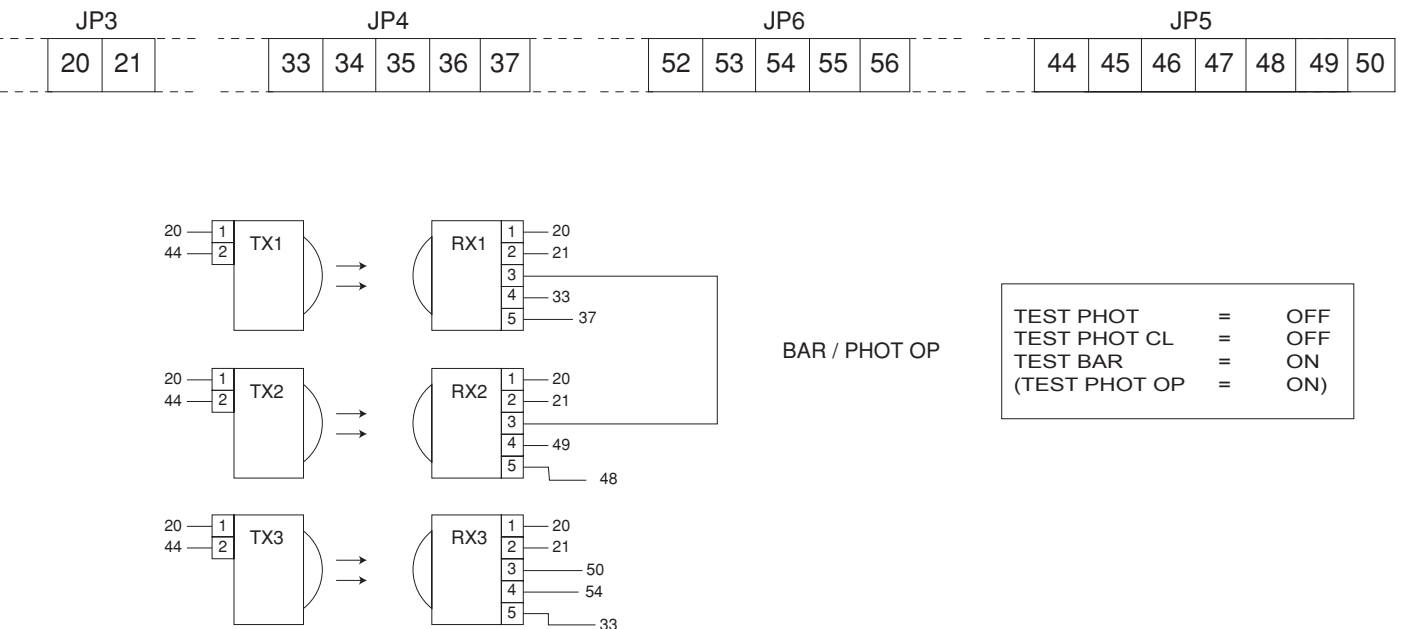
JP3

| 20 | 21 |
|---|---|

JP4

| 33 | 34 | 35 | 36 | 37 |
|---|---|---|---|---|

JP6

| 52 | 53 | 54 | 55 | 56 |
|---|---|---|---|---|

JP5

| 44 | 45 | 46 | 47 | 48 | 49 | 50 |
|---|---|---|---|---|---|---|

20 1
44 2
TX1

RX1
1 20
2 21
3
4 33
5 37

20 1
44 2
TX2

RX2
1 20
2 21
3
4 49
5 48

20 1
44 2
TX3

RX3
1 20
2 21
3 50
4 54
5 33

BAR / PHOT OP

TEST PHOT = OFF
TEST PHOT CL = OFF
TEST BAR = ON
(TEST PHOT OP = ON)